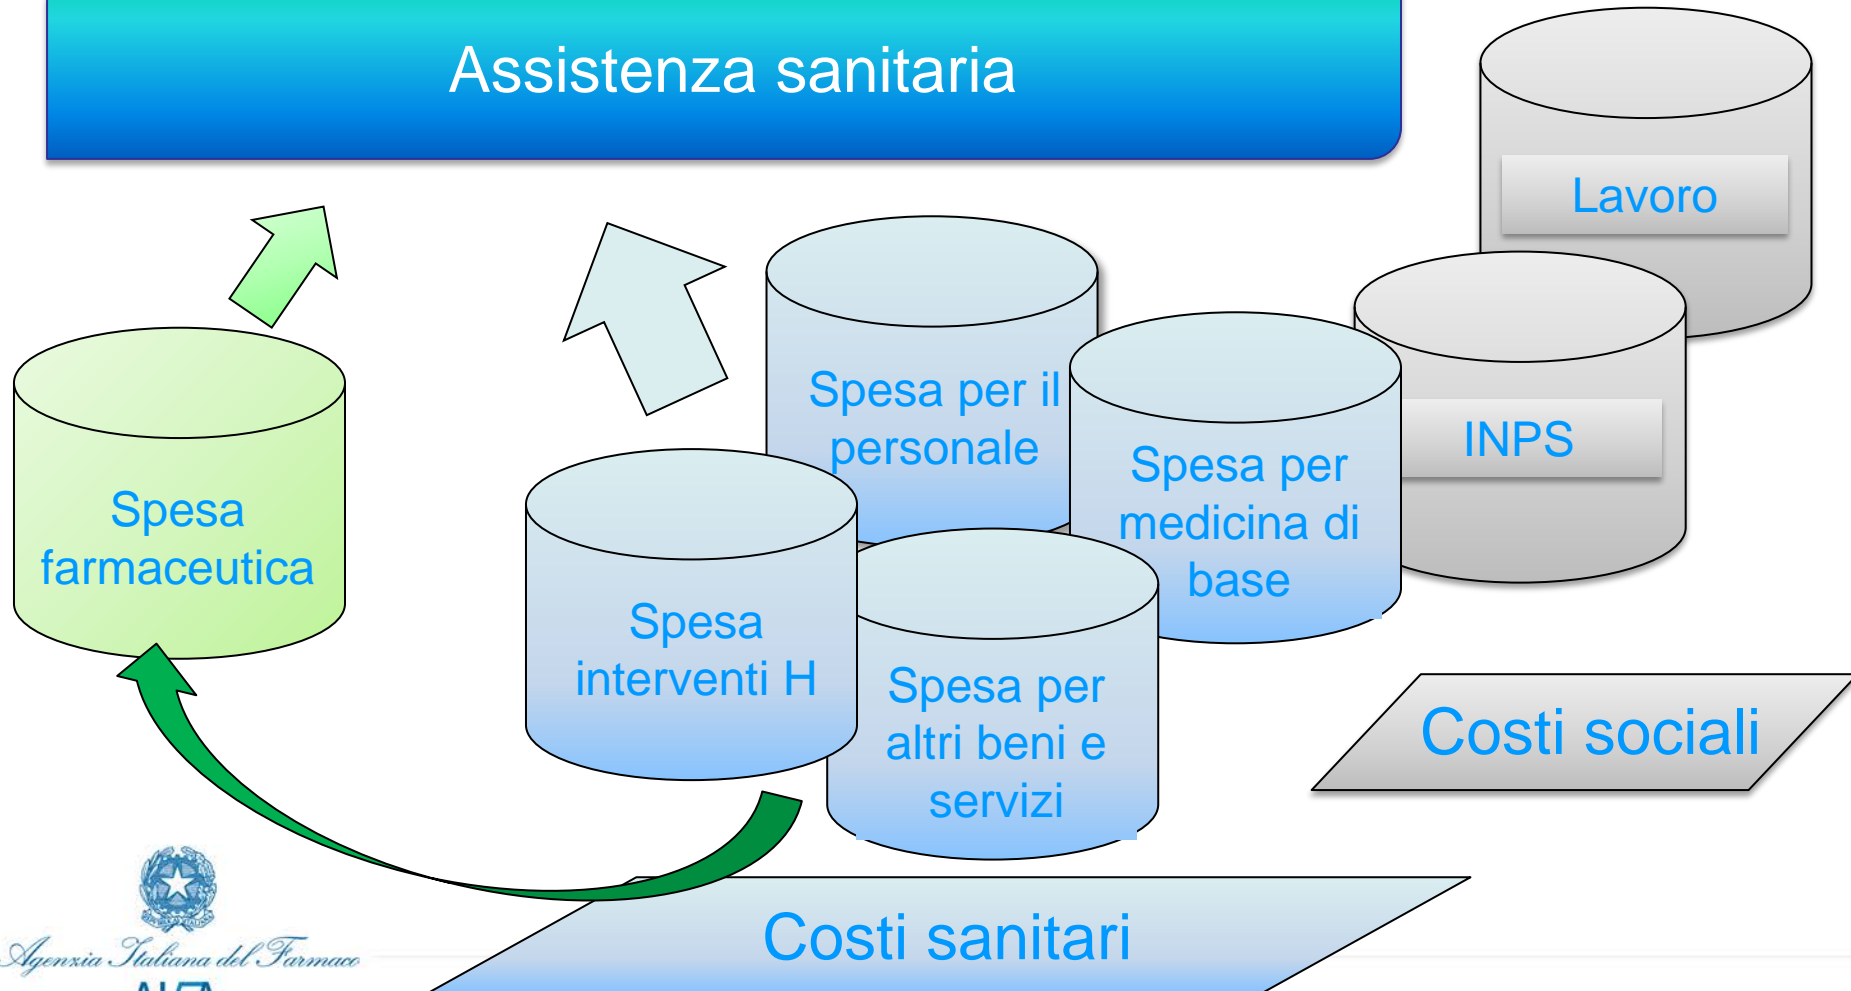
Assistenza sanitaria

Lavoro

INPS

Spesa per il personale

Spesa per medicina di base

Spesa farmaceutica

Spesa interventi H

Spesa per altri beni e servizi

Costi sociali

Costi sanitari

Agenzia Italiana del Farmaco

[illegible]